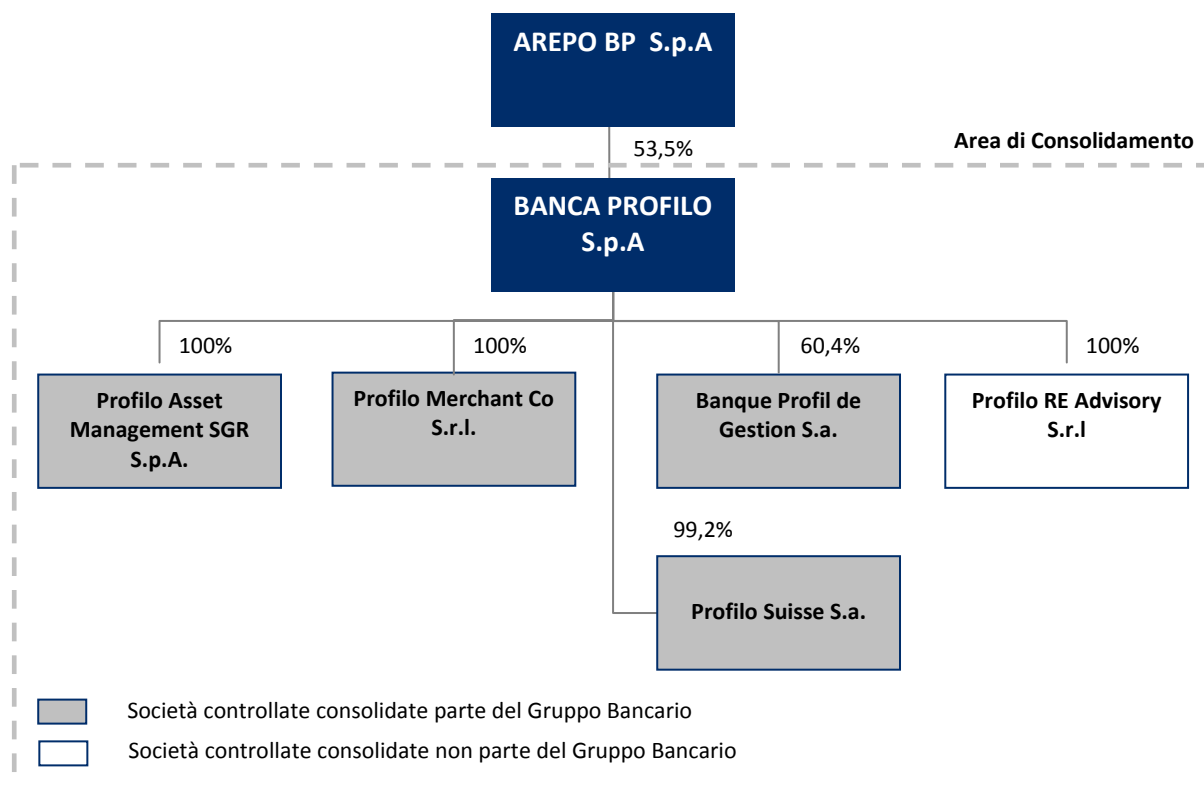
AREPO BP S.p.A

53,5%

Area di Consolidamento

BANCA PROFILO S.p.A

100%

Profilo Asset Management SGR S.p.A.

100%

Profilo Merchant Co S.r.l.

60,4%

Banque Profil de Gestion S.a.

100%

Profilo RE Advisory S.r.l

99,2%

Profilo Suisse S.a.

Società controllate consolidate parte del Gruppo Bancario

Società controllate consolidate non parte del Gruppo Bancario